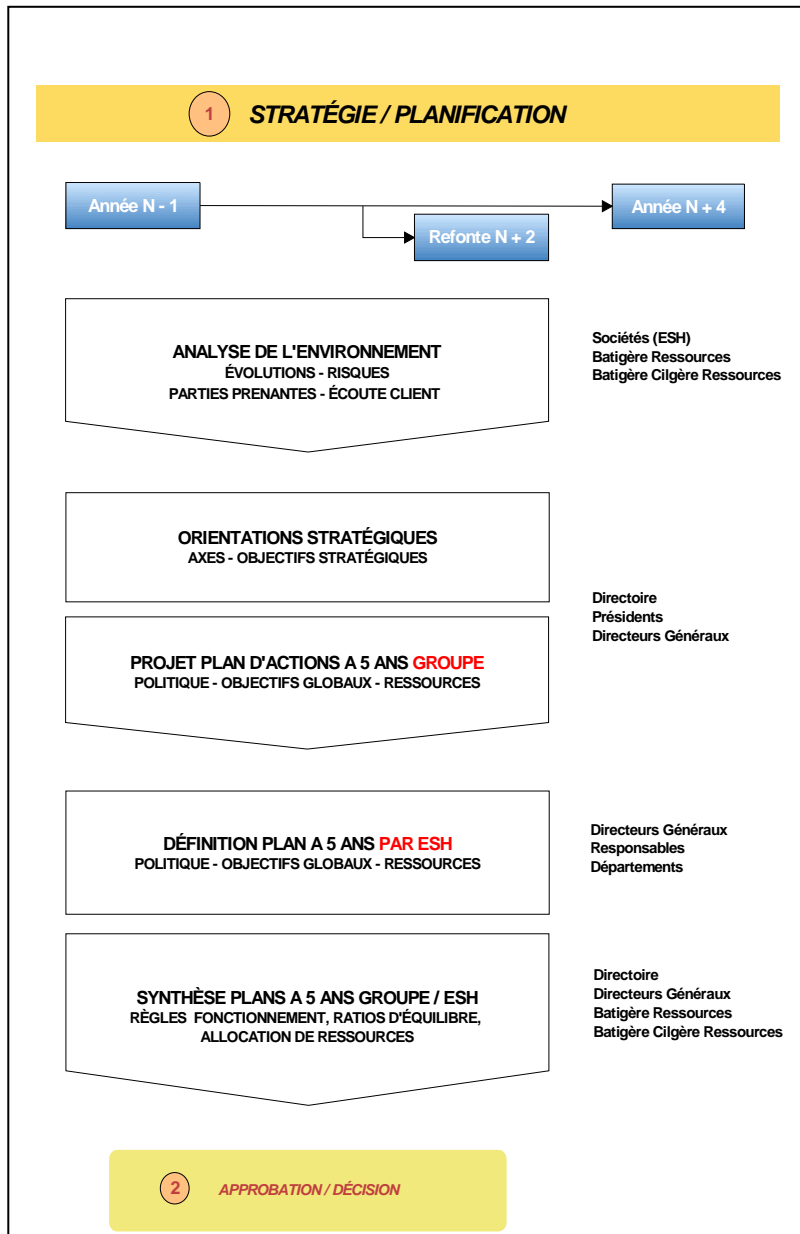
1 STRATÉGIE / PLANIFICATION

Année N - 1

Refonte N + 2

Année N + 4

ANALYSE DE L'ENVIRONNEMENT
ÉVOLUTIONS - RISQUES
PARTIES PRENANTES - ÉCOUTE CLIENT

Sociétés (ESH)
Batigère Ressources
Batigère Cilgère Ressources

ORIENTATIONS STRATÉGIQUES
AXES - OBJECTIFS STRATÉGIQUES

Directoire
Présidents
Directeurs Généraux

PROJET PLAN D'ACTIONS A 5 ANS GROUPE
POLITIQUE - OBJECTIFS GLOBAUX - RESSOURCES

DÉFINITION PLAN A 5 ANS PAR ESH
POLITIQUE - OBJECTIFS GLOBAUX - RESSOURCES

Directeurs Généraux
Responsables
Départements

SYNTHÈSE PLANS A 5 ANS GROUPE / ESH
RÈGLES FONCTIONNEMENT, RATIOS D'ÉQUILIBRE, ALLOCATION DE RESSOURCES

Directoire
Directeurs Généraux
Batigère Ressources
Batigère Cilgère Ressources

2 APPROBATION / DÉCISION